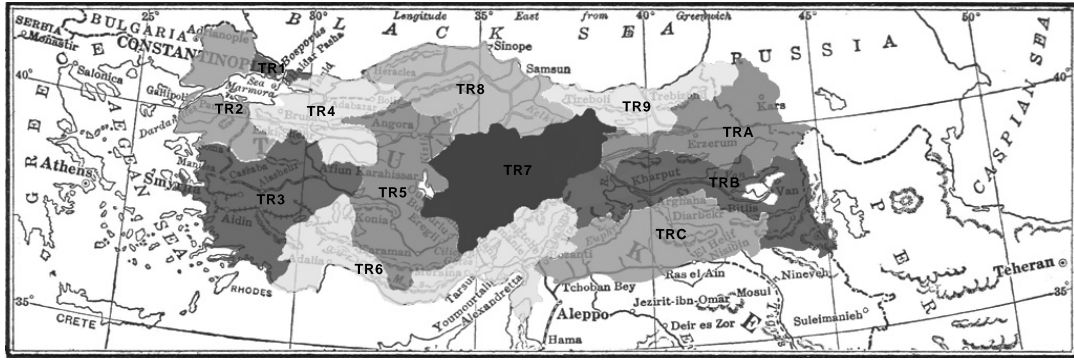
SERBIA BULGARIA 25° B L A C K S E A Longitude 35° East from Greenwich 40° R U S S I A 45° 50°
Monastir CONSTANTINOPLE Bosporus Haidar Pasha Sinope Samsun
40° Salonica Gallipoli Sea of Marmora Heraclea Tireboli Trebizond Kars 40°
TR1 TR2 TR4 TR8 TR9 TRA
GREECE AEGEAN SEA Dardanelles Brusa Angora Erzerum CASPIAN SEA
Athens Smyrna Afiun Karahissar TR7 Kharput TRB Van
TR3 TR5 Aidin Konia Arghana Diarbekr Bitlis PERSIA
TURKEY Karaman TRC Urfa
TR6 Adalia Adana Tarsus Ras el Ain Nineveh Teheran
35° RHODES Youmourtalik Alexandretta Tchoban Bey Jezirit-ibn-Omar Mosul Suleimanieh 35°
CRETE Aleppo Deir es Zor Hama